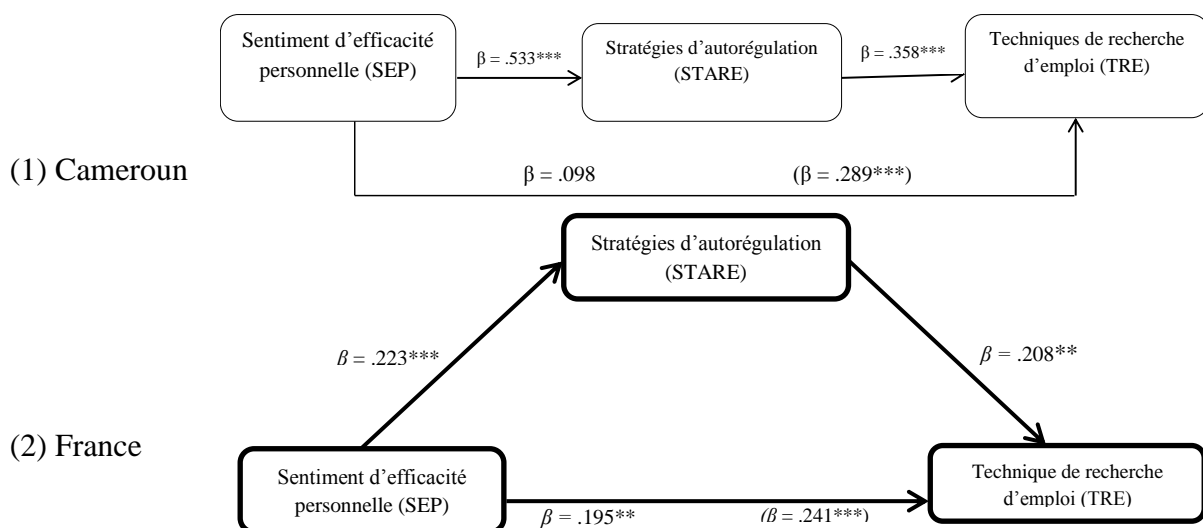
Sentiment d'efficacité personnelle (SEP)

β = .533***

Stratégies d'autorégulation (STARE)

β = .358***

Techniques de recherche d'emploi (TRE)

(1) Cameroun

β = .098

(β = .289***)

Stratégies d'autorégulation (STARE)

$\beta$ = .223***

$\beta$ = .208**

(2) France

Sentiment d'efficacité personnelle (SEP)

Technique de recherche d'emploi (TRE)

$\beta$ = .195**

($\beta$ = .241***)